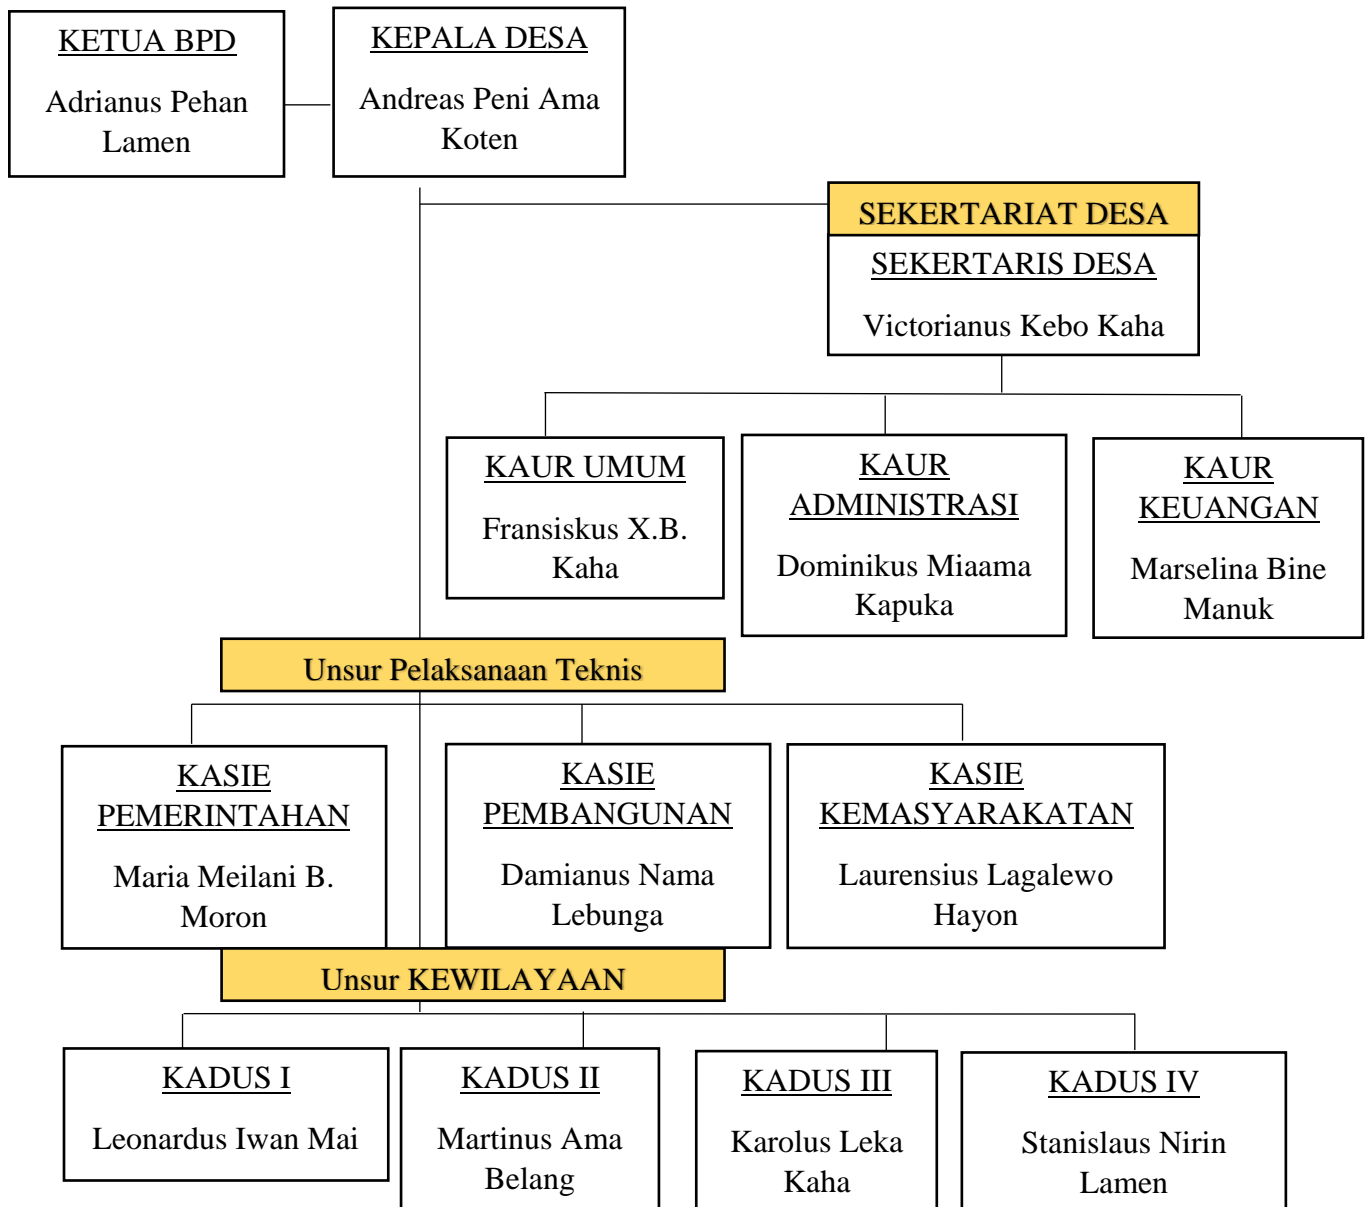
KETUA BPD

Adrianus Pehan Lamen

KEPALA DESA

Andreas Peni Ama Koten

SEKERTARIAT DESA

SEKERTARIS DESA

Victorianus Kebo Kaha

KAUR UMUM

Fransiskus X.B. Kaha

KAUR ADMINISTRASI

Dominikus Miaama Kapuka

KAUR KEUANGAN

Marselina Bine Manuk

Unsur Pelaksanaan Teknis

KASIE PEMERINTAHAN

Maria Meilani B. Moron

KASIE PEMBANGUNAN

Damianus Nama Lebunga

KASIE KEMASYARAKATAN

Laurensius Lagalewo Hayon

Unsur KEWILAYAAN

KADUS I

Leonardus Iwan Mai

KADUS II

Martinus Ama Belang

KADUS III

Karolus Leka Kaha

KADUS IV

Stanislaus Nirin Lamen